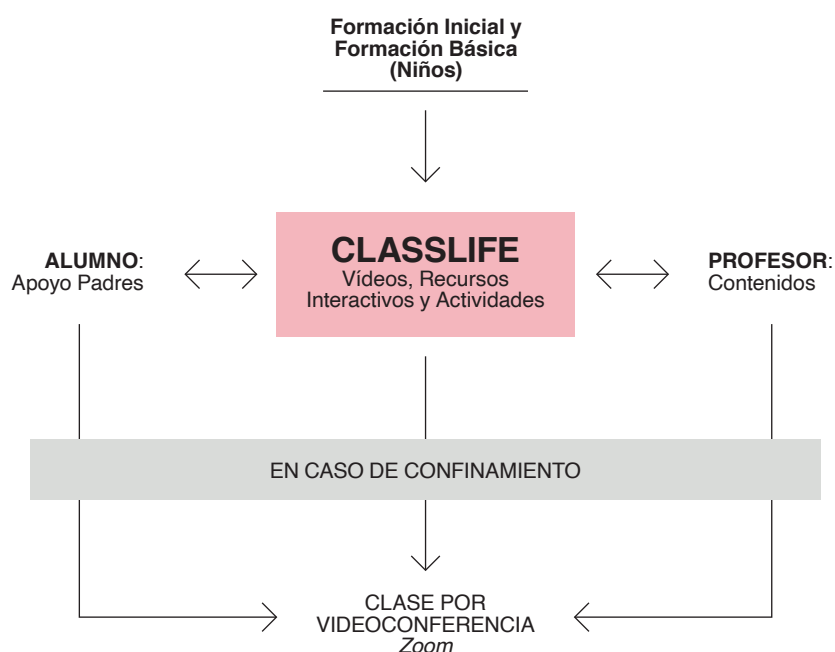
Formación Inicial y Formación Básica (Niños)

ALUMNO: Apoyo Padres

CLASSLIFE
Vídeos, Recursos Interactivos y Actividades

PROFESOR: Contenidos

EN CASO DE CONFINAMIENTO

CLASE POR VIDEOCONFERENCIA
Zoom